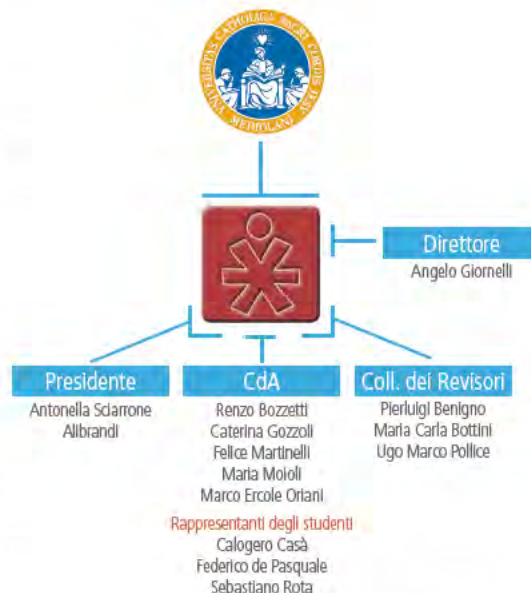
UNIVERSITAS CATHOLICA SACRI CORDIS IESU MEDIOLANI

Direttore
Angelo Giornelli

Presidente
Antonella Sciarrone Alibrandi

CdA
Renzo Bozzetti
Caterina Gozzoli
Felice Martinelli
Maria Moioli
Marco Ercole Oriani

Rappresentanti degli studenti
Calogero Casà
Federico de Pasquale
Sebastiano Rota

Coll. dei Revisori
Pierluigi Benigno
Maria Carla Bottini
Ugo Marco Pollice